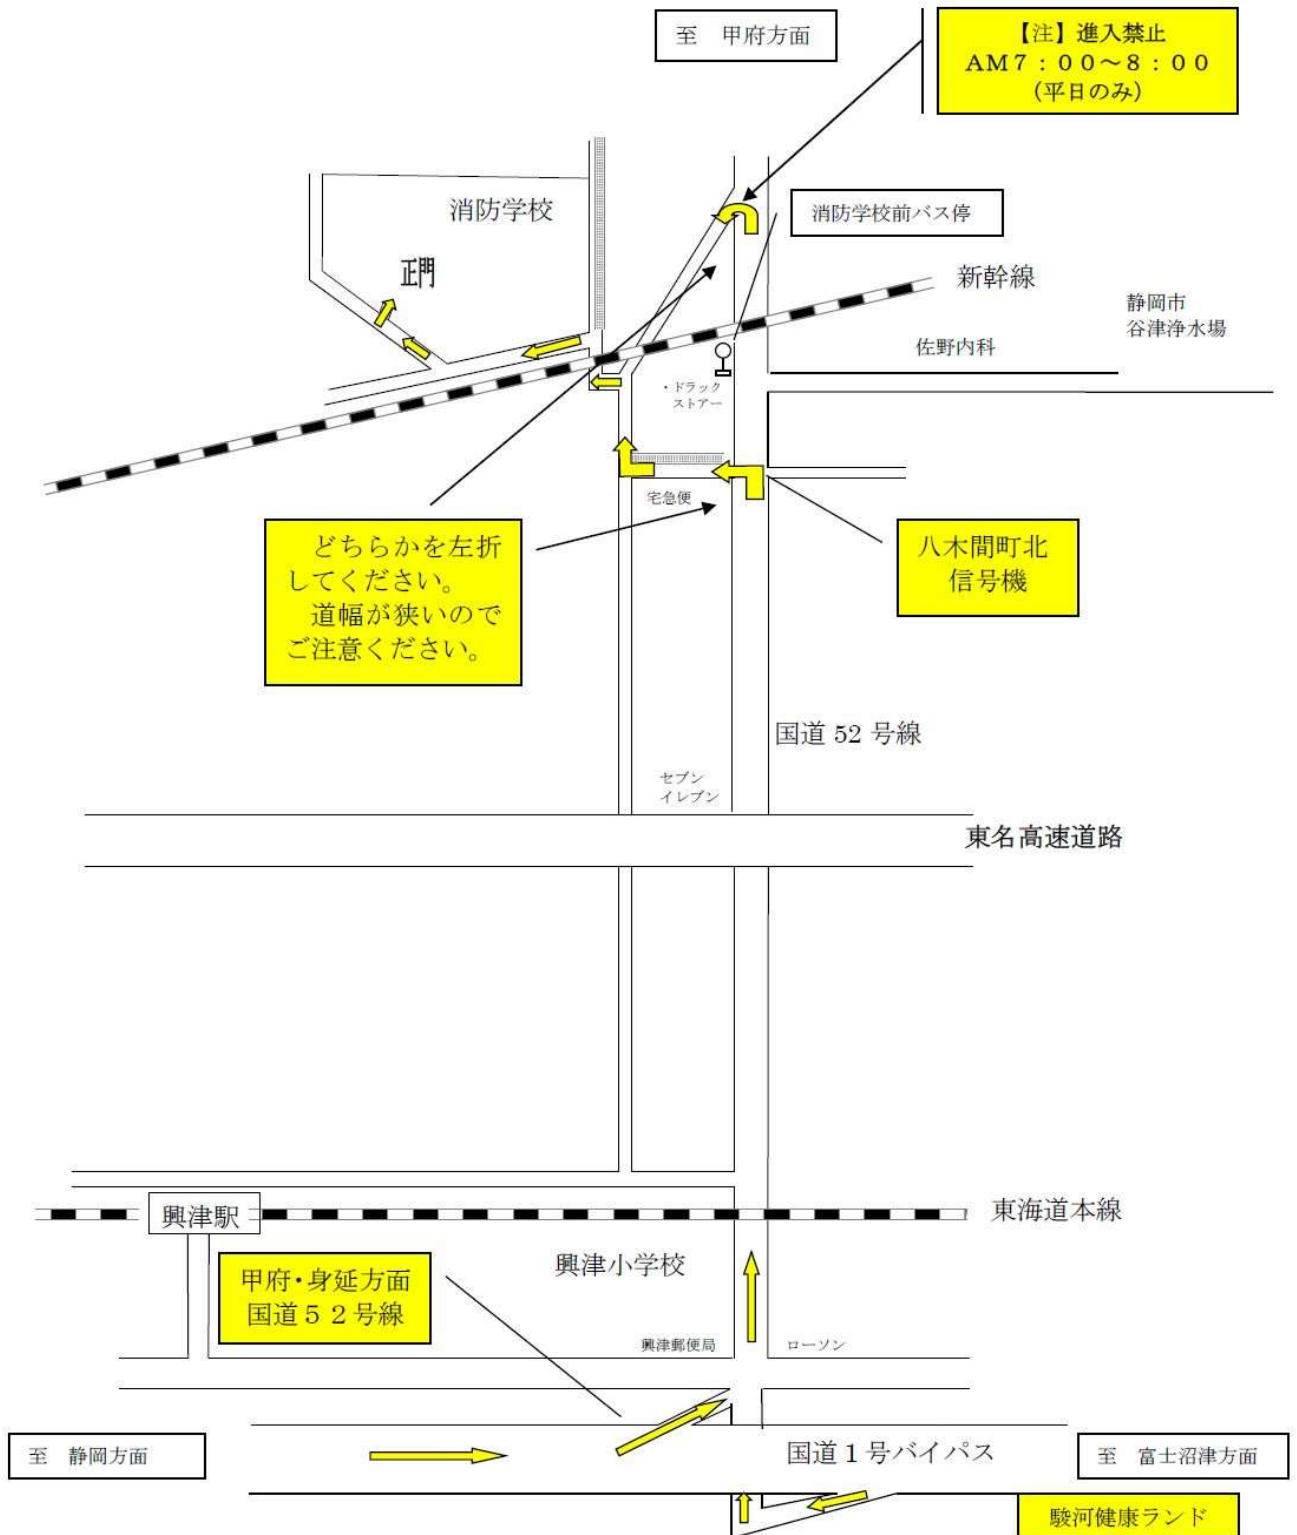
至　甲府方面

【注】進入禁止
AM7：00～8：00
（平日のみ）

消防学校

消防学校前バス停

正門

新幹線

静岡市
谷津浄水場

佐野内科

・ドラック
ストアー

宅急便

どちらかを左折してください。
道幅が狭いのでご注意ください。

八木間町北
信号機

国道 52 号線

セブン
イレブン

東名高速道路

興津駅

東海道本線

興津小学校

甲府・身延方面
国道５２号線

興津郵便局

ローソン

至　静岡方面

国道１号バイパス

至　富士沼津方面

駿河健康ランド